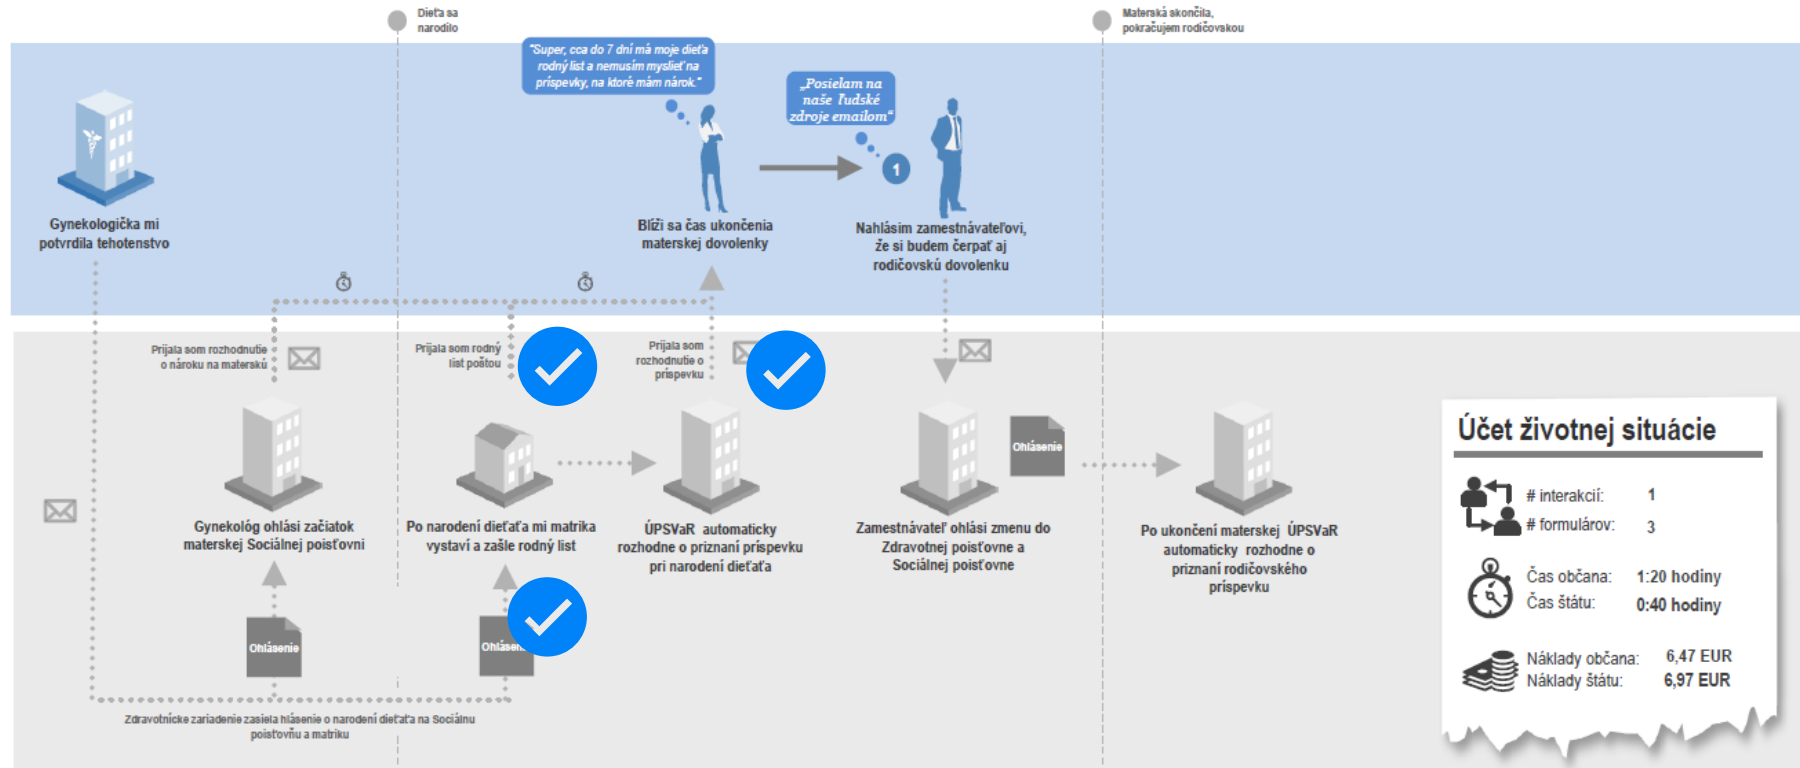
Dieťa sa narodilo

Materská skončila, pokračujem rodičovskou

"Super, cca do 7 dní má moje dieťa rodný list a nemusím myslieť na príspevky, na ktoré mám nárok."

„Posielam na naše ľudské zdroje emailom"

1

Gynekologička mi potvrdila tehotenstvo

Blíži sa čas ukončenia materskej dovolenky

Nahlásim zamestnávateľovi, že si budem čerpať aj rodičovskú dovolenku

Prijala som rozhodnutie o nároku na materskú

Prijala som rodný list poštou

Prijala som rozhodnutie o príspevku

Gynekológ ohlási začiatok materskej Sociálnej poisťovni

Po narodení dieťaťa mi matrika vystaví a zašle rodný list

ÚPSVaR automaticky rozhodne o priznaní príspevku pri narodení dieťaťa

Ohlásenie

Zamestnávateľ ohlási zmenu do Zdravotnej poisťovne a Sociálnej poisťovne

Po ukončení materskej ÚPSVaR automaticky rozhodne o priznaní rodičovského príspevku

Ohlásenie

Ohlásen

Zdravotnícke zariadenie zasiela hlásenie o narodení dieťaťa na Sociálnu poisťovňu a matriku

Účet životnej situácie

| | | |
|---|---|---|
| # interakcií: | 1 |
| # formulárov: | 3 |
| Čas občana: | 1:20 hodiny |
| Čas štátu: | 0:40 hodiny |
| Náklady občana: | 6,47 EUR |
| Náklady štátu: | 6,97 EUR |